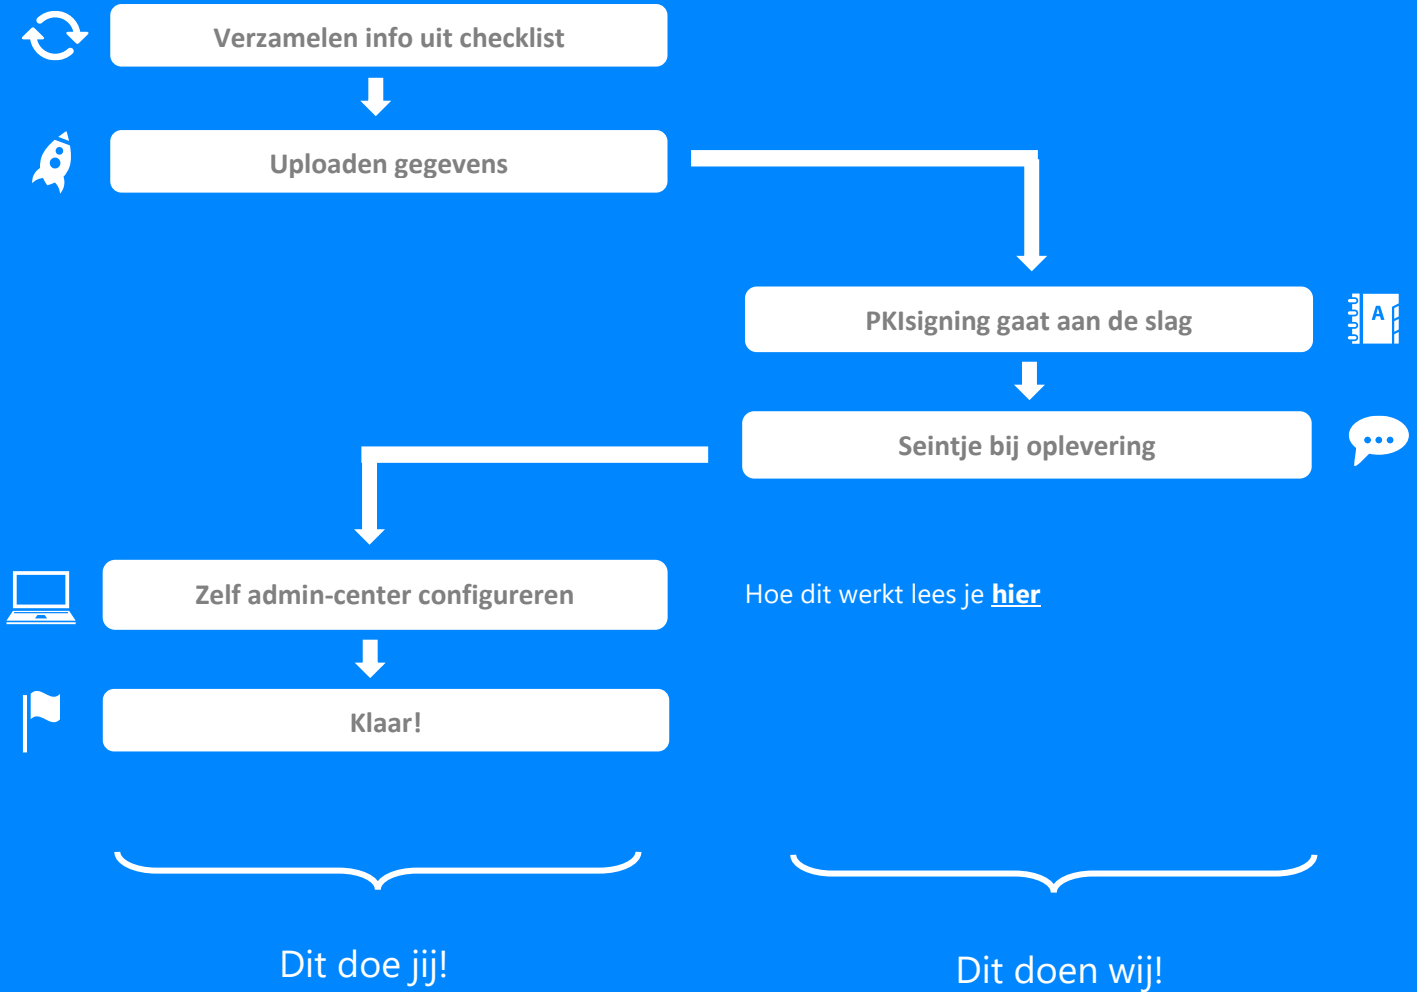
Verzamelen info uit checklist

Uploaden gegevens

PKIsigning gaat aan de slag

A

Seintje bij oplevering

Zelf admin-center configureren

Hoe dit werkt lees je hier

Klaar!

Dit doe jij!

Dit doen wij!